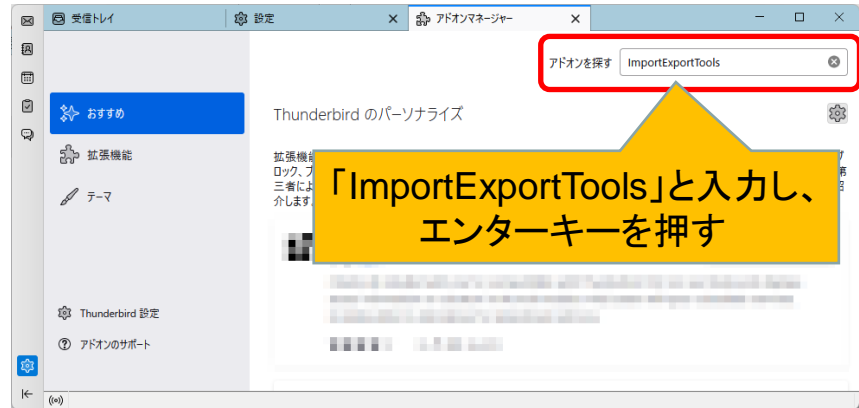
受信トレイ
設定
アドオンマネージャー

アドオンを探す ImportExportTools

おすすめ
拡張機能
テーマ

Thunderbird のパーソナライズ

拡張機能
ロック、
三者によ
介します

「ImportExportTools」と入力し、エンターキーを押す

Thunderbird 設定
アドオンのサポート